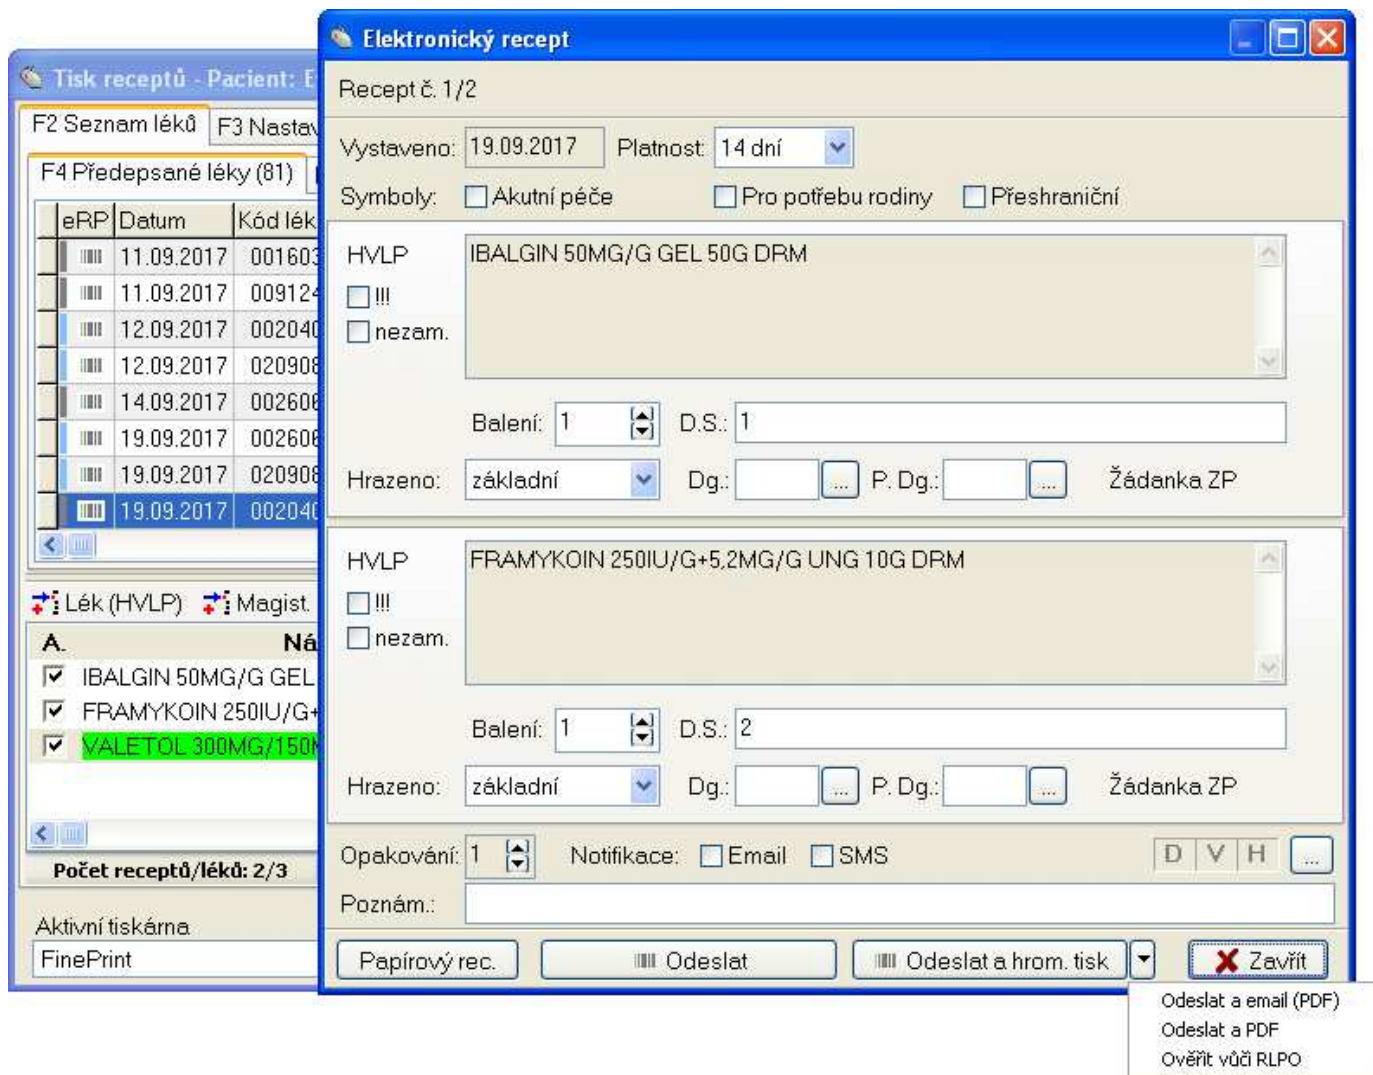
Tisk receptů - Pacient: E

F2 Seznam léků | F3 Nastav

F4 Předepsané léky (81)

| eRP | Datum | Kód lék |
|---|---|---|
| | 11.09.2017 | 001603 |
| | 11.09.2017 | 009124 |
| | 12.09.2017 | 002040 |
| | 12.09.2017 | 020908 |
| | 14.09.2017 | 002606 |
| | 19.09.2017 | 002606 |
| | 19.09.2017 | 020908 |
| | 19.09.2017 | 002040 |

Lék (HVLP) Magist.

A. Ná

IBALGIN 50MG/G GEL

FRAMYKOIN 250IU/G+

VALETOL 300MG/150M

Počet receptů/léků: 2/3

Aktivní tiskárna

FinePrint

Elektronický recept

Recept č. 1/2

Vystaveno: 19.09.2017 Platnost: 14 dní

Symboly: Akutní péče Pro potřebu rodiny Přeshraniční

HVLP
!!!
nezam.

IBALGIN 50MG/G GEL 50G DRM

Balení: 1 D.S.: 1

Hrazeno: základní Dg.: ... P. Dg.: ... Žádanka ZP

HVLP
!!!
nezam.

FRAMYKOIN 250IU/G+5,2MG/G UNG 10G DRM

Balení: 1 D.S.: 2

Hrazeno: základní Dg.: ... P. Dg.: ... Žádanka ZP

Opakování: 1 Notifikace: Email SMS D V H ...

Poznám.:

Papírový rec. Odeslat Odeslat a hrom. tisk Zavřít

Odeslat a email (PDF)
Odeslat a PDF
Ověřit vůči RLPO